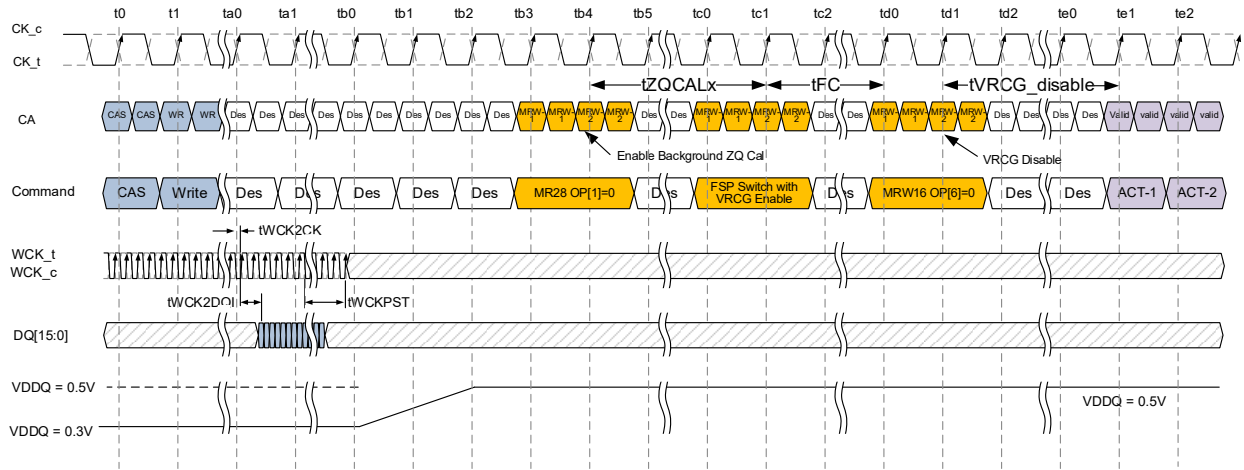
t0 t1 ta0 ta1 tb0 tb1 tb2 tb3 tb4 tb5 tc0 tc1 tc2 td0 td1 td2 te0 te1 te2

CK_c
CK_t

tZQCALx
tFC
tVRCG_disable

CA

CAS CAS WR WR Des Des Des Des Des Des Des MRW-1 MRW-1 MRW-2 MRW-2 Des Des MRW-1 MRW-1 MRW-2 MRW-2 Des Des MRW-1 MRW-1 MRW-2 MRW-2 Des Des Des Valid valid valid valid

Enable Background ZQ Cal
VRCG Disable

Command

CAS Write Des Des Des Des Des MR28 OP[1]=0 Des FSP Switch with VRCG Enable Des MRW16 OP[6]=0 Des Des ACT-1 ACT-2

tWCK2CK

WCK_t
WCK_c

tWCK2DQI
tWCKPST

DQ[15:0]

VDDQ = 0.5V
VDDQ = 0.3V
VDDQ = 0.5V